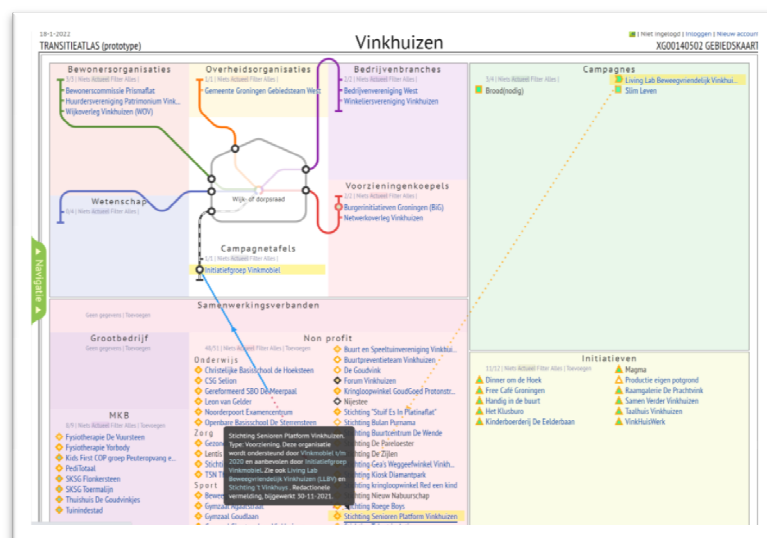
18-1-2022
TRANSITIEATLAS (prototype)
Vinkhuizen
Niet ingelogd | Inloggen | Nieuw account
XG00140502 GEBIEDSKAART

Bewonersorganisaties
3/3 | Niets Actueel Filter Alles |
Bewonerscommissie Prismaflat
Huurdersvereniging Patrimonium Vinkh...
Wijkoverleg Vinkhuizen (WOV)

Overheidsorganisaties
1/1 | Niets Actueel Filter Alles |
Gemeente Groningen Gebiedsteam West

Bedrijvenbranches
2/2 | Niets Actueel Filter Alles |
Bedrijvenvereniging West
Winkeliersvereniging Vinkhuizen

Campagnes
3/4 | Niets Actueel Filter Alles |
Brood(nodig)
Living Lab Beweegvriendelijk Vinkhui...
Slim Leven

Wetenschap
0/4 | Niets Actueel Filter Alles |

Wijk- of dorpsraad

Voorzieningenkoepels
2/2 | Niets Actueel Filter Alles |
Burgerinitiatieven Groningen (BiG)
Netwerkoverleg Vinkhuizen

Campagnetafels
1/1 | Niets Actueel Filter Alles |
Initiatiefgroep Vinkmobiel

Navigatie

Samenwerkingsverbanden
Geen gegevens | Toevoegen

Grootbedrijf
Geen gegevens | Toevoegen

Non profit
46/51 | Niets Actueel Filter Alles | Toevoegen
Onderwijs
Christelijke Basisschool de Hoeksteen
CSG Selion
Gereformeerd SBO De Meerpaal
Leon van Gelder
Noorderpoort Examencentrum
Openbare Basisschool De Sterrensteen
Zorg
Gezon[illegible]
Lentis
Sticht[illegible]
TSN T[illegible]
Sport
Bewe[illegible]
Gymzaal Aggastraat
Gymzaal Goudlaan
Buurt en Speeltuinvereniging Vinkhuiz...
Buurtpreventieteam Vinkhuizen
De Goudvink
Forum Vinkhuizen
Kringloopwinkel GoudGoed Protestr...
Nijestee
Stichting "Stuif Es In Platinaflat"
Stichting Bulan Purnama
Stichting Buurtcentrum De Wende
Stichting De Parelloester
Stichting De Zijlen
Stichting Gea's Weggeefwinkel Vinkh...
Stichting Kiosk Diamantpark
Stichting kringloopwinkel Red een kind
Stichting Nieuw Nabuurschap
Stichting Roege Boys
Stichting Senioren Platform Vinkhuizen

Stichting Senioren Platform Vinkhuizen. Type: Voorziening. Deze organisatie wordt ondersteund door Vinkmobiel t/m 2020 en aanbevolen door Initiatiefgroep Vinkmobiel. Zie ook Living Lab Beweegvriendelijk Vinkhuizen (LLBV) en Stichting 't Vinkhuys. Redactionele vermelding, bijgewerkt 30-11-2021.

MKB
8/9 | Niets Actueel Filter Alles | Toevoegen
Fysiotherapie De Vuursteen
Fysiotherapie Yorbody
Kids First COP groep Peuteropvang e...
PediTotaal
SKSG Flonkersteen
SKSG Toermalijn
Thaishuis De Goudvinkjes
Tuinindestad

Initiatieven
11/12 | Niets Actueel Filter Alles | Toevoegen
Dinner om de Hoek
Free Café Groningen
Handig in de buurt
Het Klusburo
Kinderboerderij De Eelderbaan
Magma
Productie eigen potgrond
Kaangalerie De Prachtvink
Samen Verder Vinkhuizen
Taalhuis Vinkhuizen
VinkHuisWerk